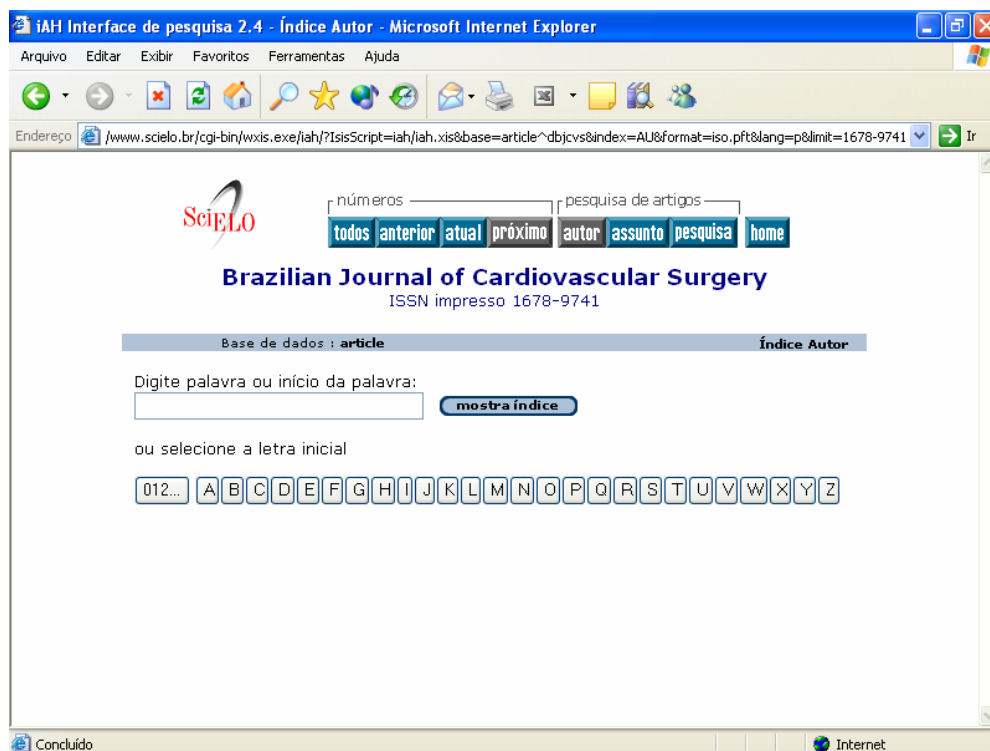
iAH Interface de pesquisa 2.4 - Índice Autor - Microsoft Internet Explorer

Arquivo Editar Exibir Favoritos Ferramentas Ajuda

Endereço /www.scielo.br/cgi-bin/wxis.exe/iah/?IsisScript=iah/iah.xis&base=article^dbjcvs&index=AU&format=iso.pft&lang=p&limit=1678-9741 Ir

SciELO

números
todos anterior atual próximo

pesquisa de artigos
autor assunto pesquisa

home

Brazilian Journal of Cardiovascular Surgery
ISSN impresso 1678-9741

Base de dados : article

Índice Autor

Digite palavra ou início da palavra:

mostra índice

ou selecione a letra inicial

012... A B C D E F G H I J K L M N O P Q R S T U V W X Y Z

Concluído

Internet